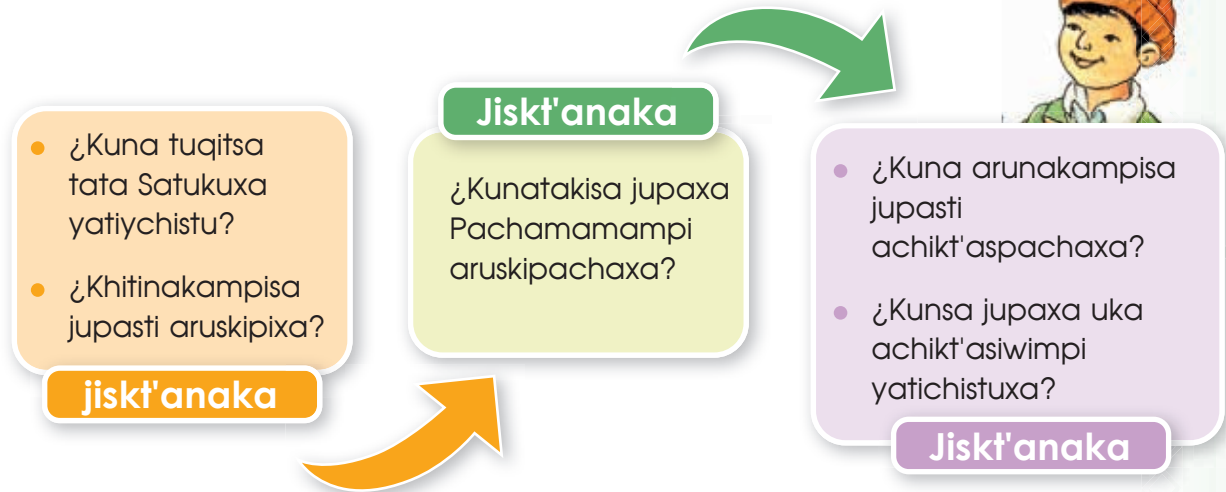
- ¿Kuna tuqitsa tata Satukuxa yatiychistu?
- ¿Khitinakampisa jupasti aruskipixa?

jiskt'anaka

Jiskt'anaka

¿Kunatakisa jupaxa Pachamamampi aruskipachaxa?

- ¿Kuna arunakampisa jupasti achikt'aspachaxa?
- ¿Kunsa jupaxa uka achikt'asiwimpi yatichistuxa?

Jiskt'anaka